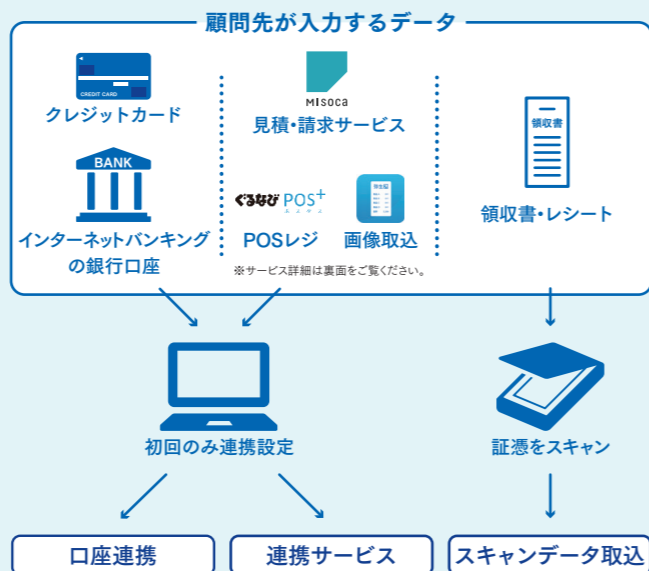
顧問先が入力するデータ

CREDIT CARD
クレジットカード

BANK
インターネットバンキングの銀行口座

MISOCA
見積・請求サービス

ぐるなび POS+
POSレジ

画像取込

※サービス詳細は裏面をご覧ください。

領収書
領収書・レシート

初回のみ連携設定

証憑をスキャン

口座連携

連携サービス

スキャンデータ取込